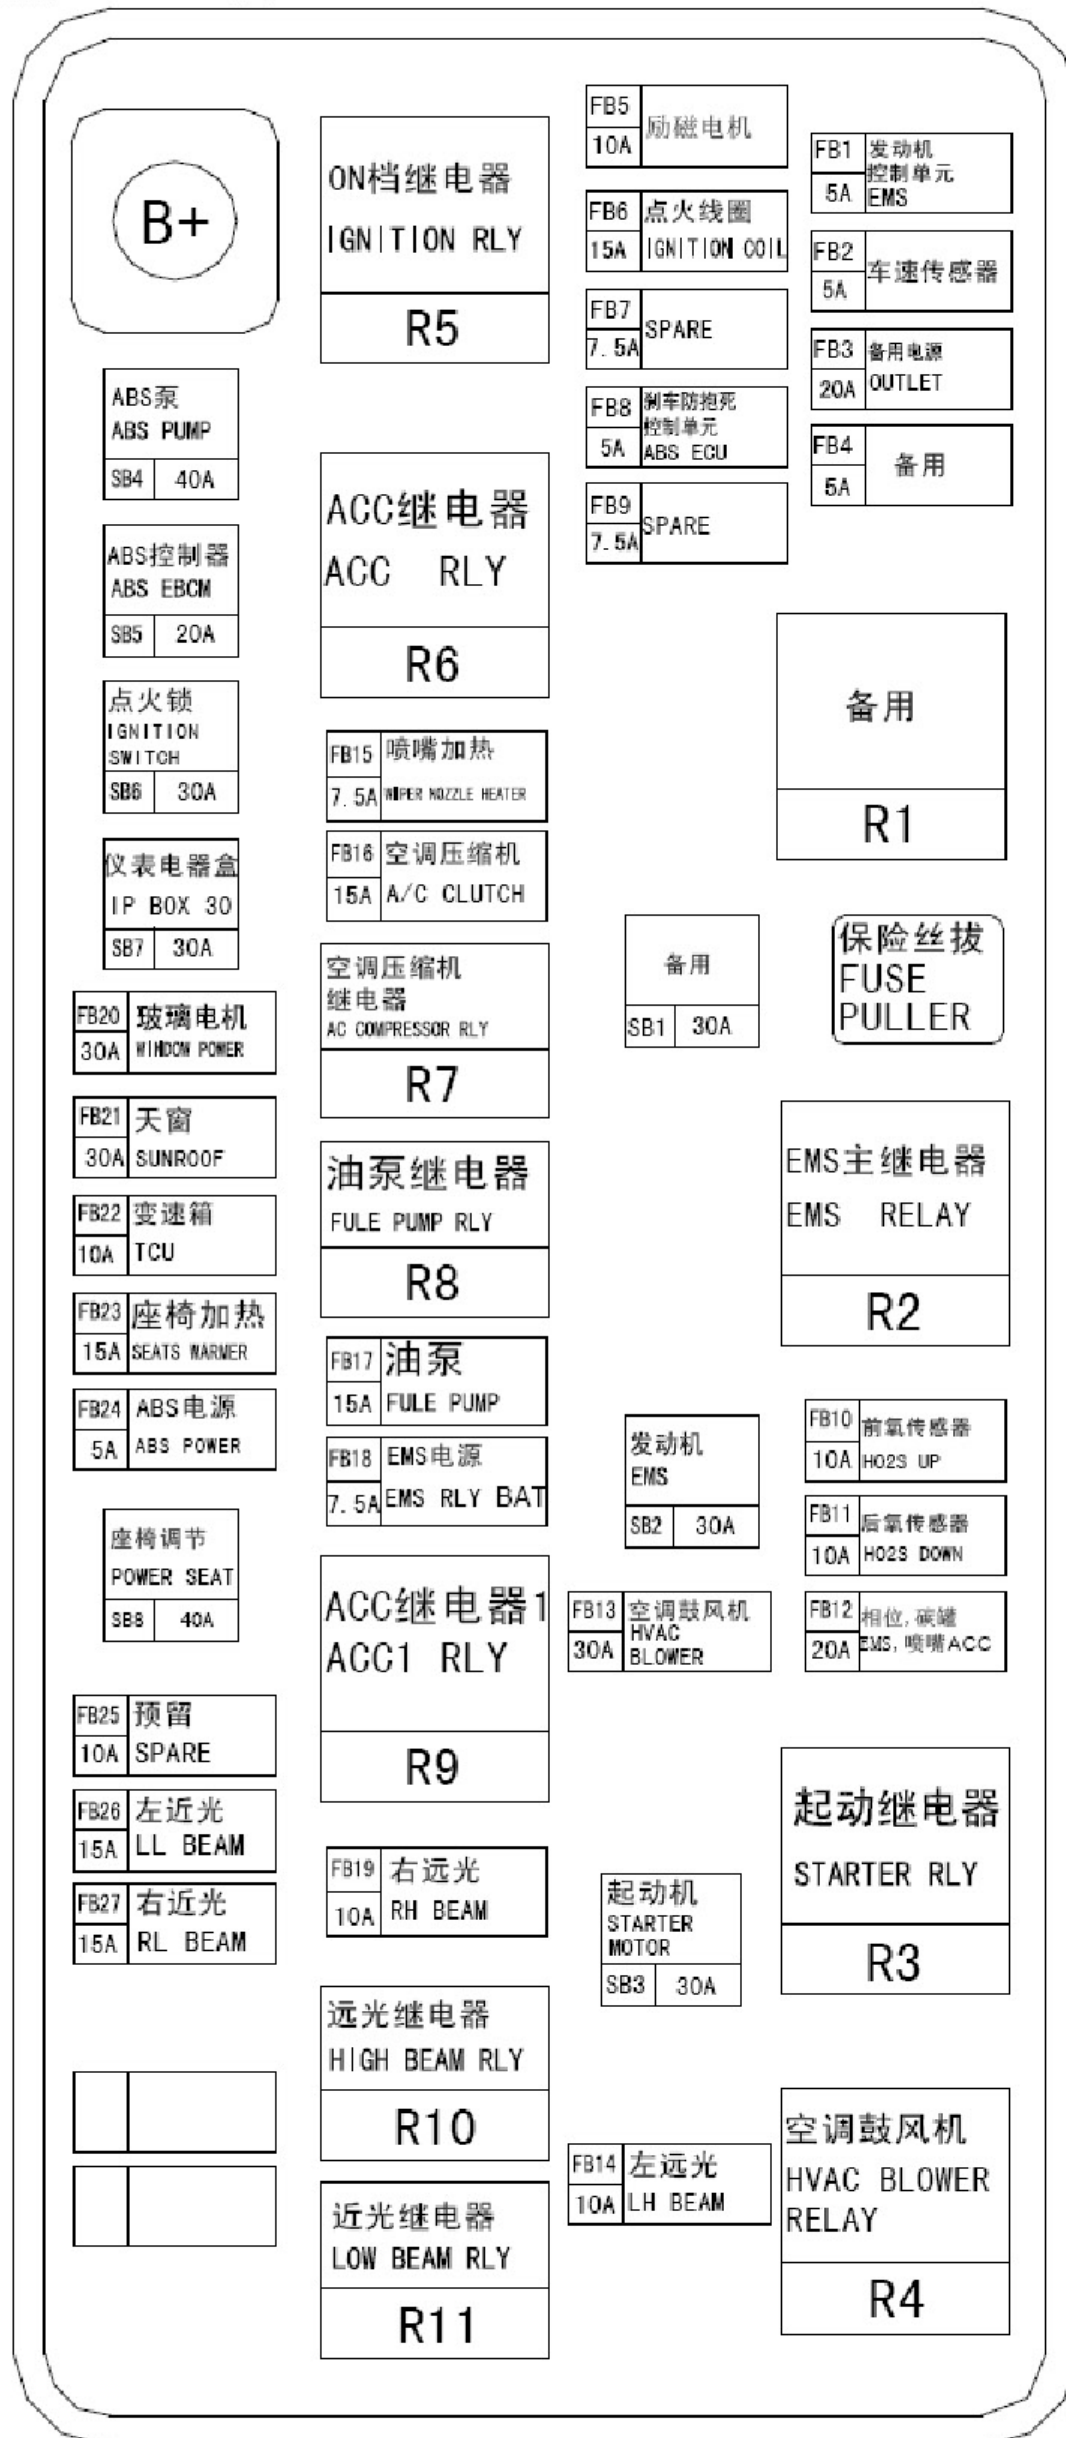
B+

ABS泵
ABS PUMP
SB4 40A

ABS控制器
ABS EBCM
SB5 20A

点火锁
IGNITION SWITCH
SB6 30A

仪表电器盒
IP BOX 30
SB7 30A

FB20 玻璃电机
30A WINDOW POWER

FB21 天窗
30A SUNROOF

FB22 变速箱
10A TCU

FB23 座椅加热
15A SEATS WARMER

FB24 ABS电源
5A ABS POWER

座椅调节
POWER SEAT
SB8 40A

FB25 预留
10A SPARE

FB26 左近光
15A LL BEAM

FB27 右近光
15A RL BEAM

ON档继电器
IGNITION RLY
R5

ACC继电器
ACC RLY
R6

FB15 喷嘴加热
7.5A WIPER NOZZLE HEATER

FB16 空调压缩机
15A A/C CLUTCH

空调压缩机继电器
AC COMPRESSOR RLY
R7

油泵继电器
FULE PUMP RLY
R8

FB17 油泵
15A FULE PUMP

FB18 EMS电源
7.5A EMS RLY BAT

ACC继电器1
ACC1 RLY
R9

FB19 右远光
10A RH BEAM

远光继电器
HIGH BEAM RLY
R10

近光继电器
LOW BEAM RLY
R11

FB5 励磁电机
10A

FB6 点火线圈
15A IGNITION COIL

FB7 SPARE
7.5A

FB8 制车防抱死控制单元
5A ABS ECU

FB9 SPARE
7.5A

备用
SB1 30A

发动机
EMS
SB2 30A

FB13 空调鼓风机
30A HVAC BLOWER

起动机
STARTER MOTOR
SB3 30A

FB14 左远光
10A LH BEAM

FB1 发动机控制单元
5A EMS

FB2 车速传感器
5A

FB3 备用电源
20A OUTLET

FB4 备用
5A

备用
R1

保险丝拔
FUSE PULLER

EMS主继电器
EMS RELAY
R2

FB10 前氧传感器
10A HO2S UP

FB11 后氧传感器
10A HO2S DOWN

FB12 相位, 碳罐
20A EMS, 喷嘴ACC

起动继电器
STARTER RLY
R3

空调鼓风机
HVAC BLOWER RELAY
R4